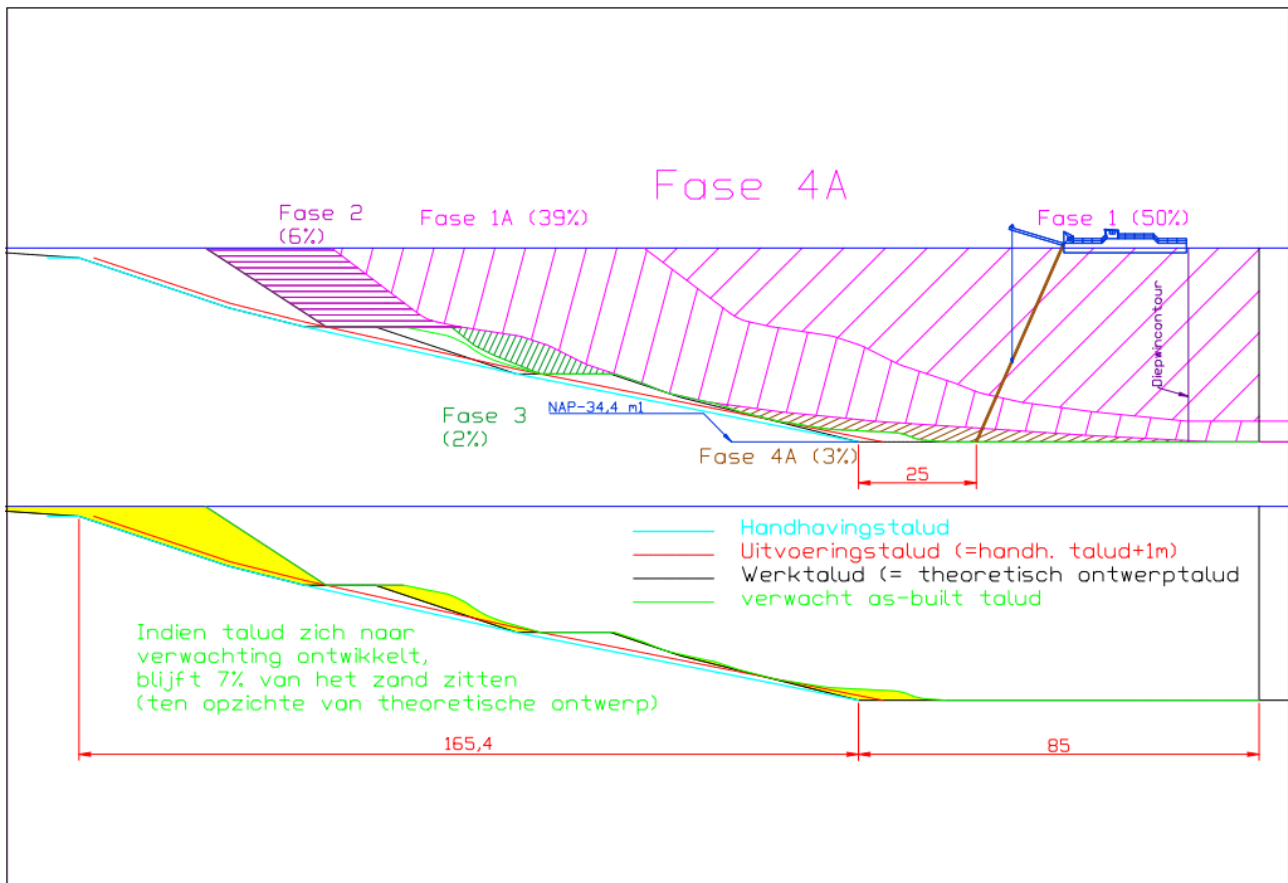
Fase 4A

Fase 2
(6%)

Fase 1A (39%)

Fase 1 (50%)

Diepincontour

Fase 3
(2%)

NAP-34,4 m1

Fase 4A (3%)

25

Handhavingstalud
Uitvoeringstalud (=handh. talud+1m)
Werktalud (= theoretisch ontwerptalud
verwacht as-built talud

Indien talud zich naar verwachting ontwikkelt, blijft 7% van het zand zitten (ten opzichte van theoretische ontwerp)

165,4

85